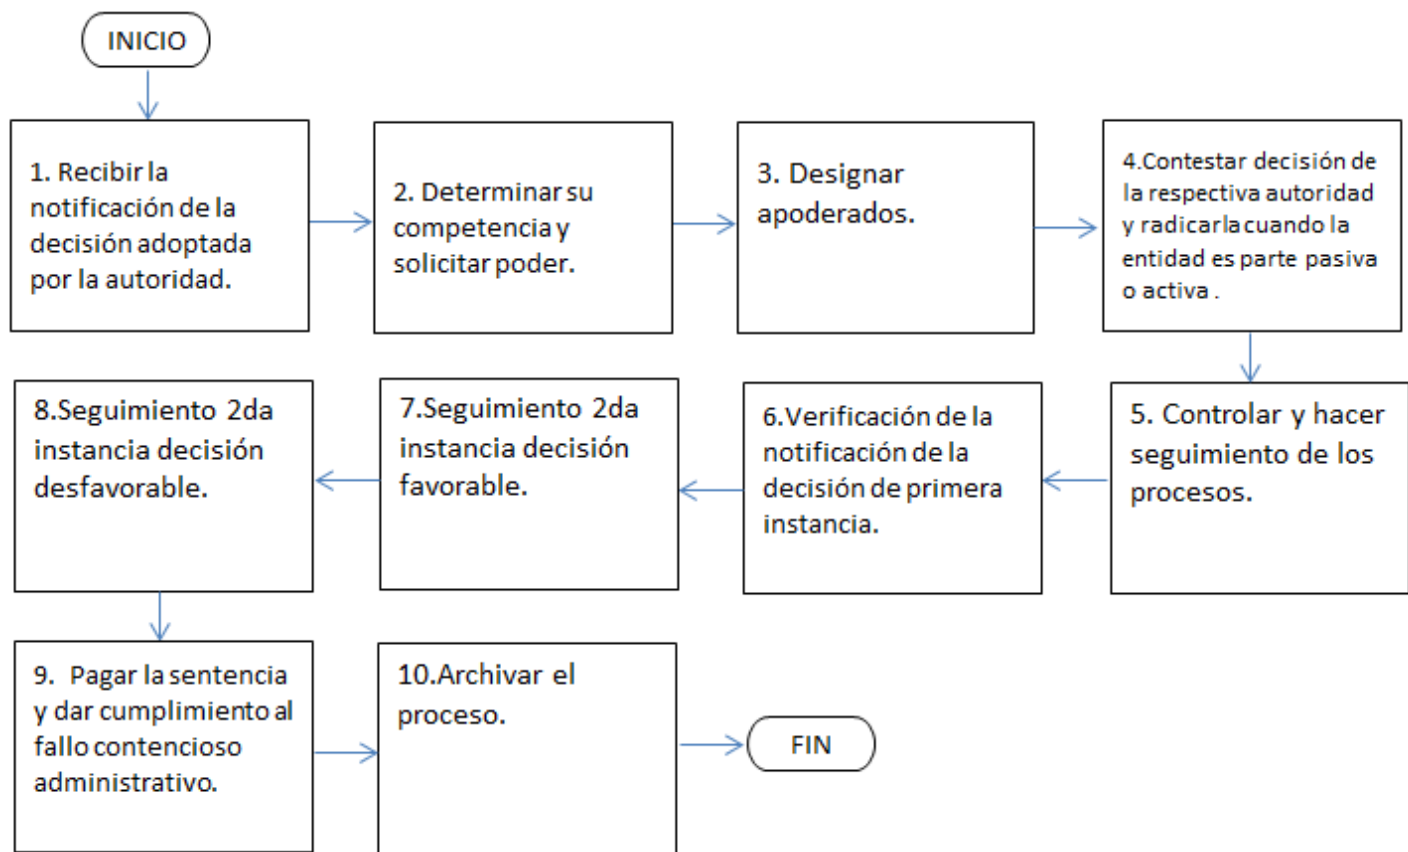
INICIO

1. Recibir la notificación de la decisión adoptada por la autoridad.

2. Determinar su competencia y solicitar poder.

3. Designar apoderados.

4.Contestar decisión de la respectiva autoridad y radicarla cuando la entidad es parte pasiva o activa .

5. Controlar y hacer seguimiento de los procesos.

6.Verificación de la notificación de la decisión de primera instancia.

7.Seguimiento 2da instancia decisión favorable.

8.Seguimiento 2da instancia decisión desfavorable.

9. Pagar la sentencia y dar cumplimiento al fallo contencioso administrativo.

10.Archivar el proceso.

FIN